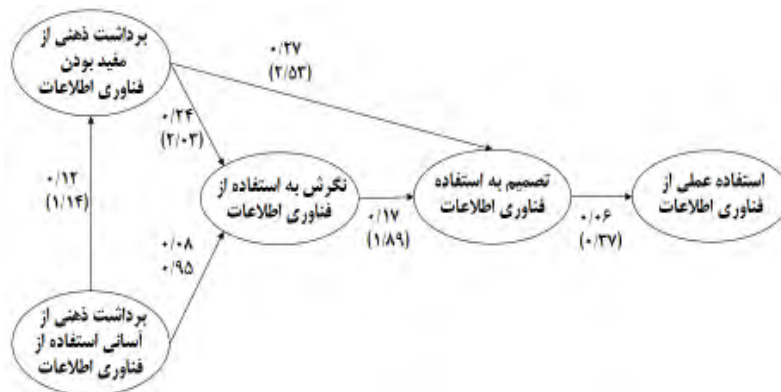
برداشت ذهنی از مفید بودن فناوری اطلاعات

۰/۲۷
(۲/۵۳)

۰/۲۴
(۲/۰۳)

۰/۱۲
(۱/۱۴)

نگرش به استفاده از فناوری اطلاعات

تصمیم به استفاده فناوری اطلاعات

استفاده عملی از فناوری اطلاعات

۰/۰۸
۰/۹۵

۰/۱۷
(۱/۸۹)

۰/۰۶
(۰/۳۷)

برداشت ذهنی از اسانی استفاده از فناوری اطلاعات